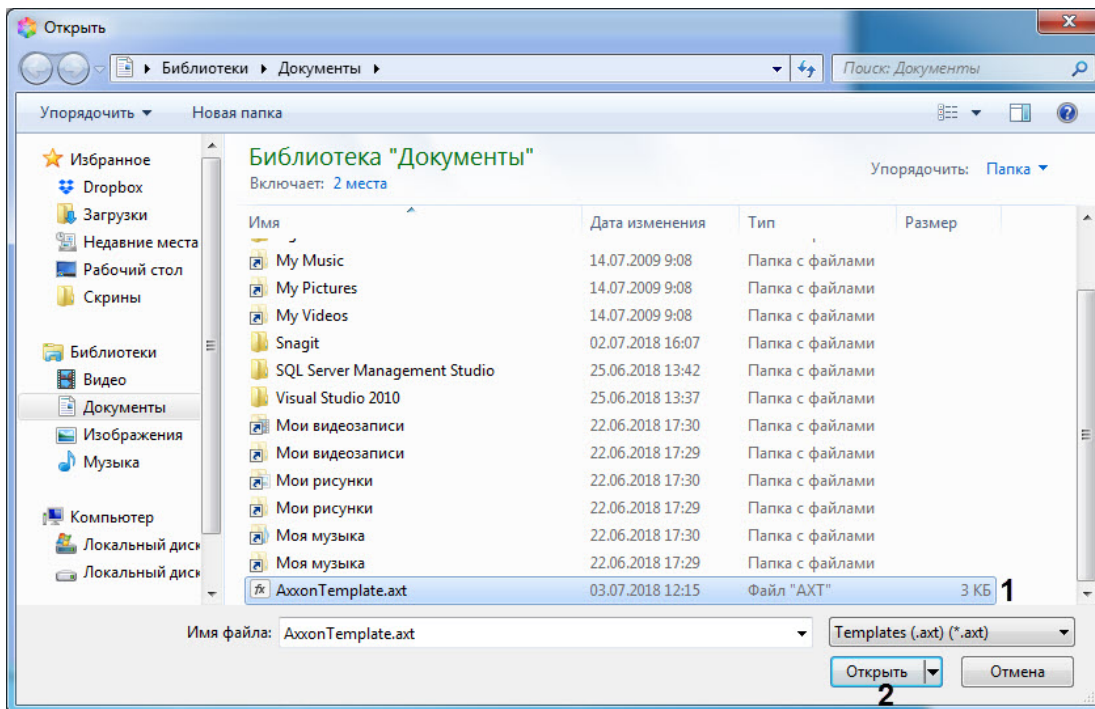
Открыть

Библиотеки ▸ Документы ▸

Поиск: Документы

Упорядочить ▾ Новая папка

Избранное
Dropbox
Загрузки
Недавние места
Рабочий стол
Скрины

Библиотеки
Видео
Документы
Изображения
Музыка

Компьютер
Локальный диск
Локальный диск

Библиотека "Документы"
Включает: 2 места

Упорядочить: Папка ▾

| Имя | Дата изменения | Тип | Размер |
|---|---|---|---|
| My Music | 14.07.2009 9:08 | Папка с файлами | |
| My Pictures | 14.07.2009 9:08 | Папка с файлами | |
| My Videos | 14.07.2009 9:08 | Папка с файлами | |
| Snagit | 02.07.2018 16:07 | Папка с файлами | |
| SQL Server Management Studio | 25.06.2018 13:42 | Папка с файлами | |
| Visual Studio 2010 | 25.06.2018 13:37 | Папка с файлами | |
| Мои видеозаписи | 22.06.2018 17:30 | Папка с файлами | |
| Мои видеозаписи | 22.06.2018 17:29 | Папка с файлами | |
| Мои рисунки | 22.06.2018 17:30 | Папка с файлами | |
| Мои рисунки | 22.06.2018 17:29 | Папка с файлами | |
| Моя музыка | 22.06.2018 17:30 | Папка с файлами | |
| Моя музыка | 22.06.2018 17:29 | Папка с файлами | |
| AxxonTemplate.axt | 03.07.2018 12:15 | Файл "AXT" | 3 КБ |

1

Имя файла: AxxonTemplate.axt

Templates (.axt) (*.axt)

Открыть

Отмена

2